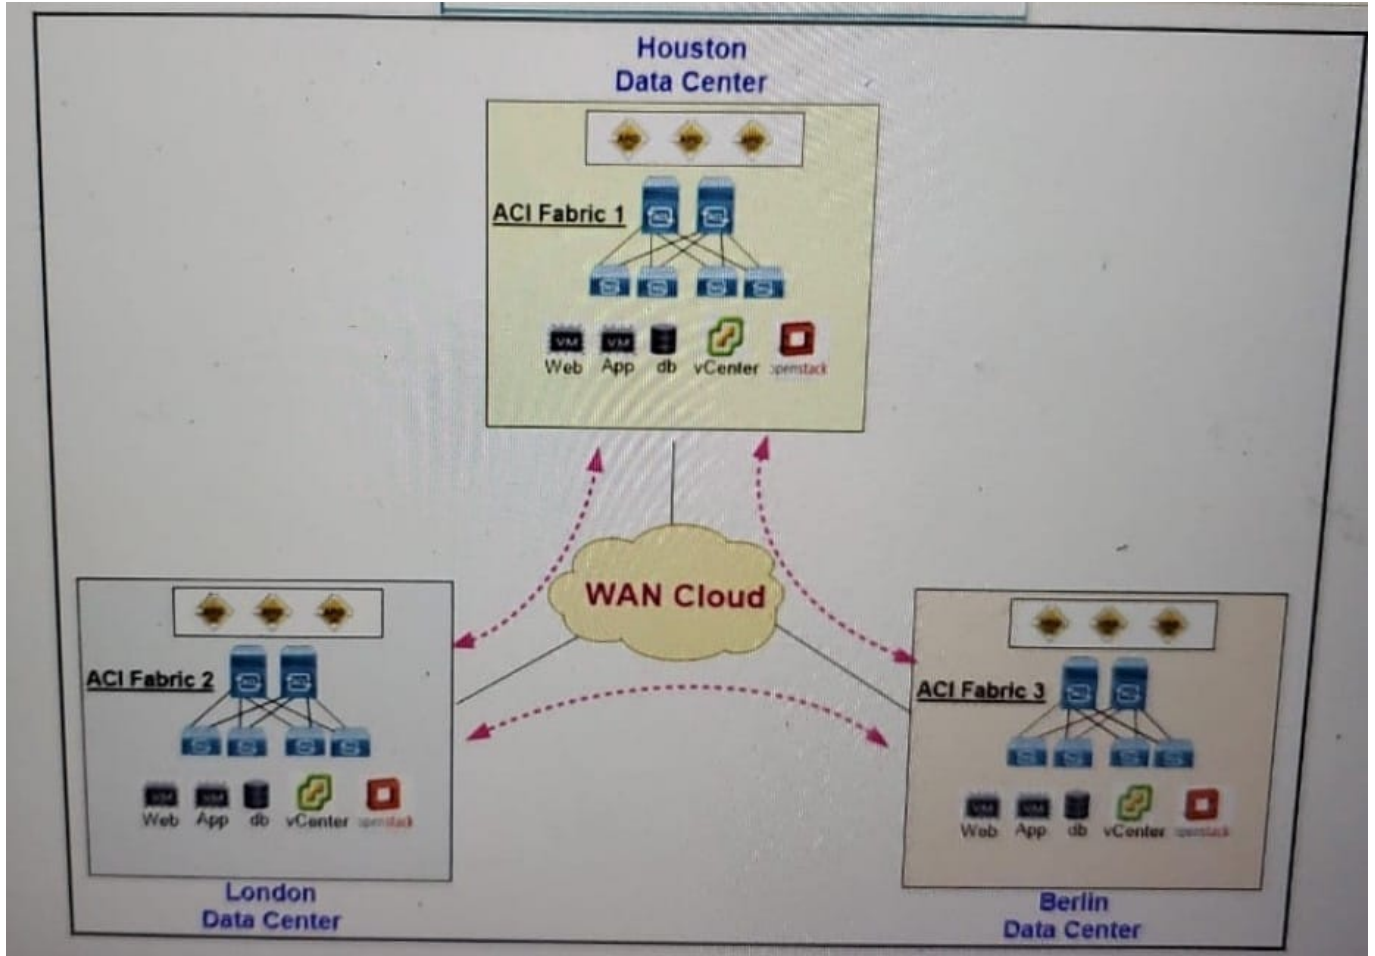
Houston
Data Center

ACI Fabric 1

VM VM
Web App db vCenter openstack

WAN Cloud

ACI Fabric 2

VM VM
Web App db vCenter openstack

London
Data Center

ACI Fabric 3

VM VM
Web App db vCenter openstack

Berlin
Data Center